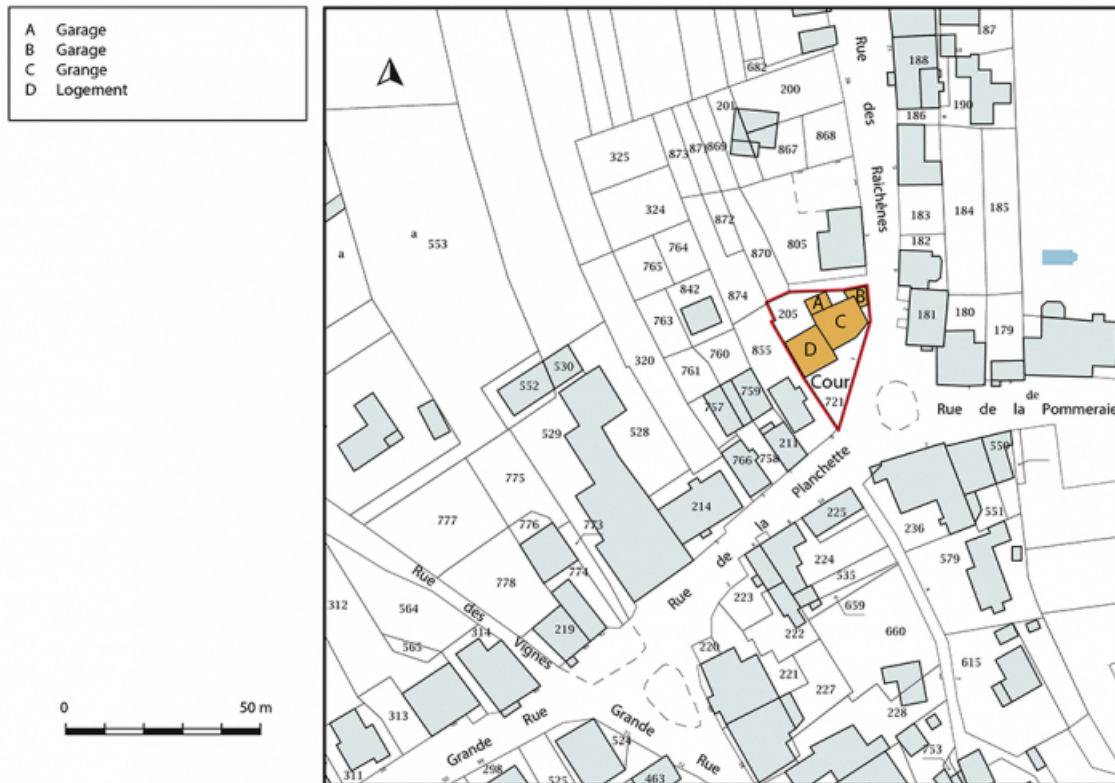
A Garage
B Garage
C Grange
D Logement

0
50 m

Rue des Raichènes
87
188
682
200
190
201
186
325
873 871 869
867
868
324
872
183
184
185
764
182
765
870
805
a
553
a
842
874
A
B
763
205
C
181
180
179
D
760
855
320
761
530
552
759
Cour
757
721
Rue de la Pommeraie
529
528
211
550
766
758
Rue de la Planchette
775
214
777
776
773
225
236
551
224
579
535
778
774
Rue des Vignes
223
659
312
564
222
660
314
219
565
220
615
221
313
227
228
Grande Rue
Grande Rue
524
753
311
298
525
463